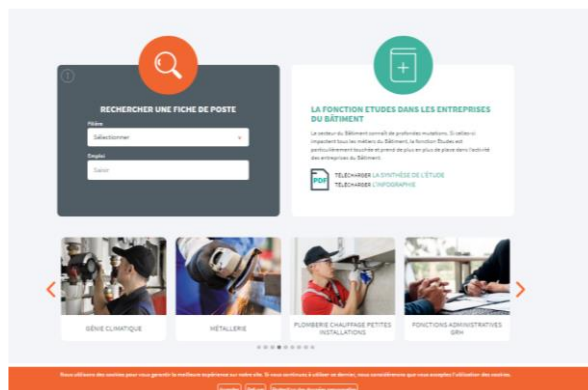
RECHERCHER UNE FICHE DE POSTE

Filière

Sélectionner

Emploi

Saisir

LA FONCTION ETUDES DANS LES ENTREPRISES DU BÂTIMENT

Le secteur du Bâtiment connaît de profondes mutations. Si celles-ci impactent tous les métiers du Bâtiment, la fonction Études est particulièrement touchée et prend de plus en plus de place dans l'activité des entreprises du Bâtiment.

PDF

TÉLÉCHARGER LA SYNTHÈSE DE L'ÉTUDE
TÉLÉCHARGER L'INFOGRAPHIE

GÉNIE CLIMATIQUE

MÉTALLERIE

PLOMBERIE CHAUFFAGE PETITES INSTALLATIONS

FONCTIONS ADMINISTRATIVES GRH

Nous utilisons des cookies pour vous garantir la meilleure expérience sur notre site. Si vous continuez à utiliser ce dernier, nous considérerons que vous acceptez l'utilisation des cookies.

Accepter Refuser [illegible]